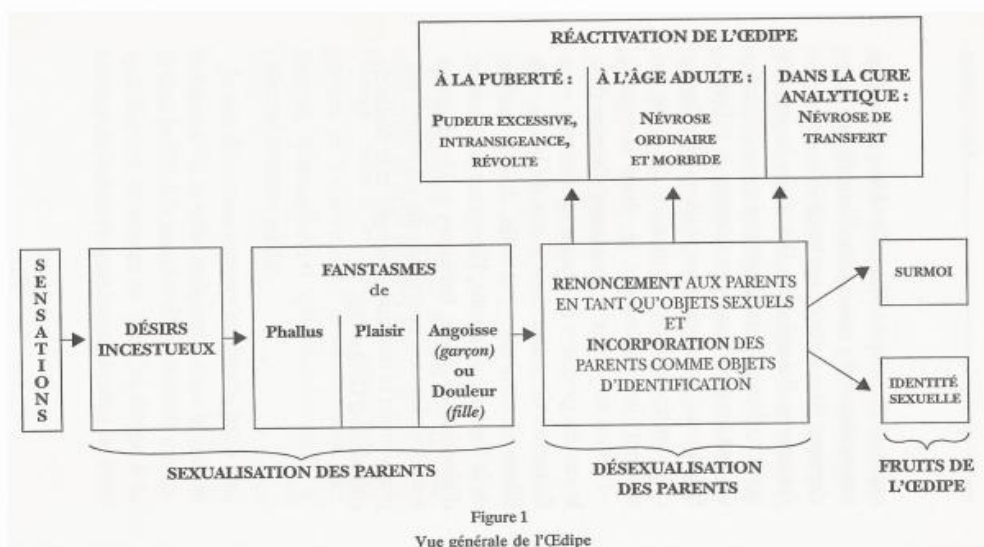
RÉACTIVATION DE L'ŒDIPE

À LA PUBERTÉ :

PUDEUR EXCESSIVE, INTRANSIGEANCE, RÉVOLTE

À L'ÂGE ADULTE :

NÉVROSE ORDINAIRE ET MORBIDE

DANS LA CURE ANALYTIQUE :

NÉVROSE DE TRANSFERT

SENSATIONS

DÉSIRS INCESTUEUX

FANSTASMES de

Phallus

Plaisir

Angoisse (garçon) ou Douleur (fille)

RENONCEMENT AUX PARENTS EN TANT QU'OBJETS SEXUELS ET INCORPORATION DES PARENTS COMME OBJETS D'IDENTIFICATION

SURMOI

IDENTITÉ SEXUELLE

SEXUALISATION DES PARENTS

DÉSEXUALISATION DES PARENTS

FRUITS DE L'ŒDIPE

Figure 1
Vue générale de l'Œdipe